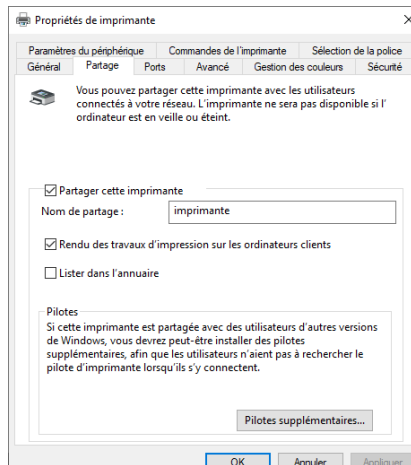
Propriétés de imprimante

Paramètres du périphérique | Commandes de l'imprimante | Sélection de la police
Général | Partage | Ports | Avancé | Gestion des couleurs | Sécurité

Vous pouvez partager cette imprimante avec les utilisateurs connectés à votre réseau. L'imprimante ne sera pas disponible si l' ordinateur est en veille ou éteint.

Partager cette imprimante

Nom de partage : imprimante

Rendu des travaux d'impression sur les ordinateurs clients

Lister dans l'annuaire

Pilotes
Si cette imprimante est partagée avec des utilisateurs d'autres versions de Windows, vous devrez peut-être installer des pilotes supplémentaires, afin que les utilisateurs n'aient pas à rechercher le pilote d'imprimante lorsqu'ils s'y connectent.

Pilotes supplémentaires...

OK | Annuler | Appliquer